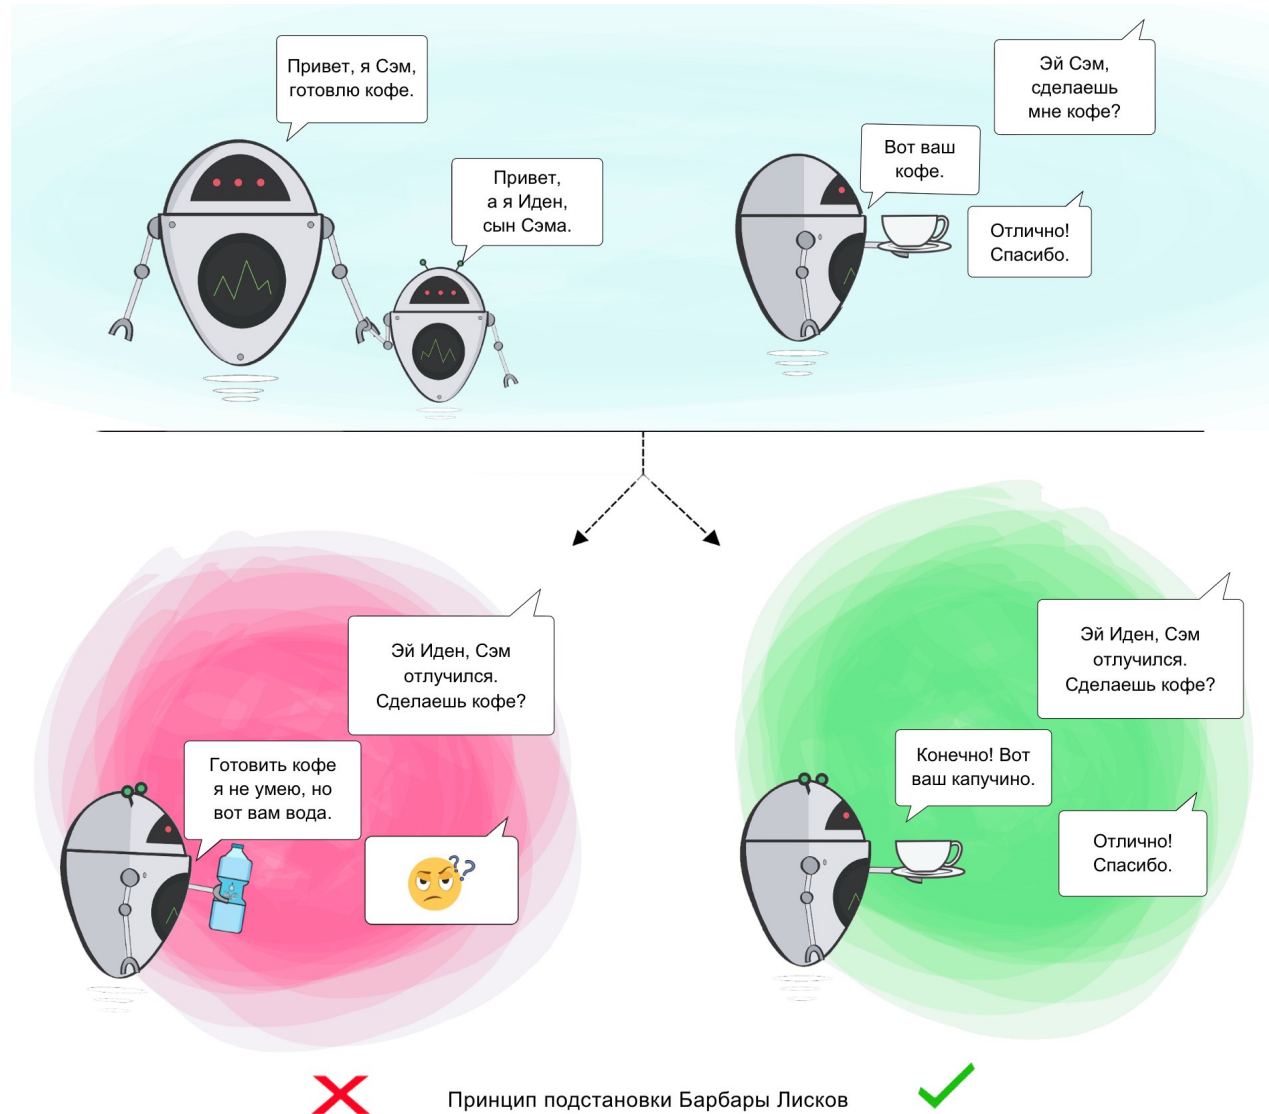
Привет, я Сэм, готовлю кофе.

Привет, а я Иден, сын Сэма.

Эй Сэм, сделаешь мне кофе?

Вот ваш кофе.

Отлично! Спасибо.

Эй Иден, Сэм отлучился. Сделаешь кофе?

Готовить кофе я не умею, но вот вам вода.

Эй Иден, Сэм отлучился. Сделаешь кофе?

Конечно! Вот ваш капучино.

Отлично! Спасибо.

Принцип подстановки Барбары Лисков